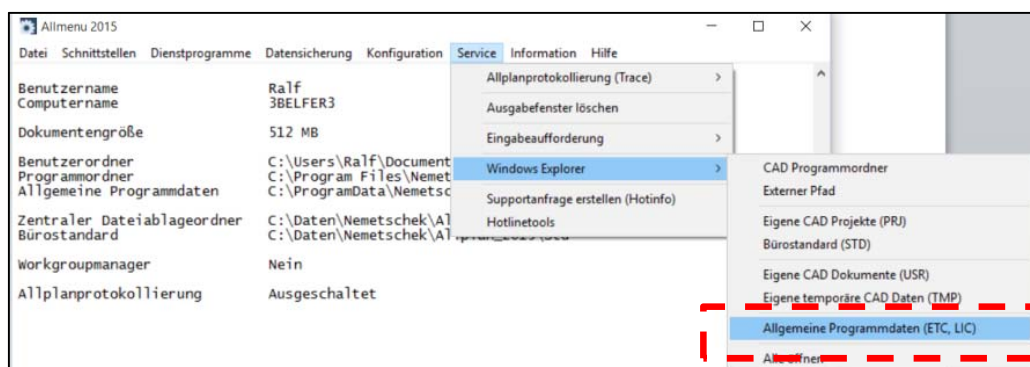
Allmenu 2015

Datei Schnittstellen Dienstprogramme Datensicherung Konfiguration Service Information Hilfe

Benutzername Ralf
Computername 3BELFER3

Dokumentengröße 512 MB

Benutzerordner C:\Users\Ralf\Document
Programmordner C:\Program Files\Nemet
Allgemeine Programmdaten C:\ProgramData\Nemetsc

Zentraler Dateiablageordner C:\Daten\Nemetschek\Al
Bürostandard C:\Daten\Nemetschek\Al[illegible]

Workgroupmanager Nein

Allplanprotokollierung Ausgeschaltet

Allplanprotokollierung (Trace)
Ausgabefenster löschen
Eingabeaufforderung
Windows Explorer
Supportanfrage erstellen (Hotinfo)
Hotlinetools

CAD Programmordner
Externer Pfad
Eigene CAD Projekte (PRJ)
Bürostandard (STD)
Eigene CAD Dokumente (USR)
Eigene temporäre CAD Daten (TMP)
Allgemeine Programmdaten (ETC, LIC)
Alle öffnen